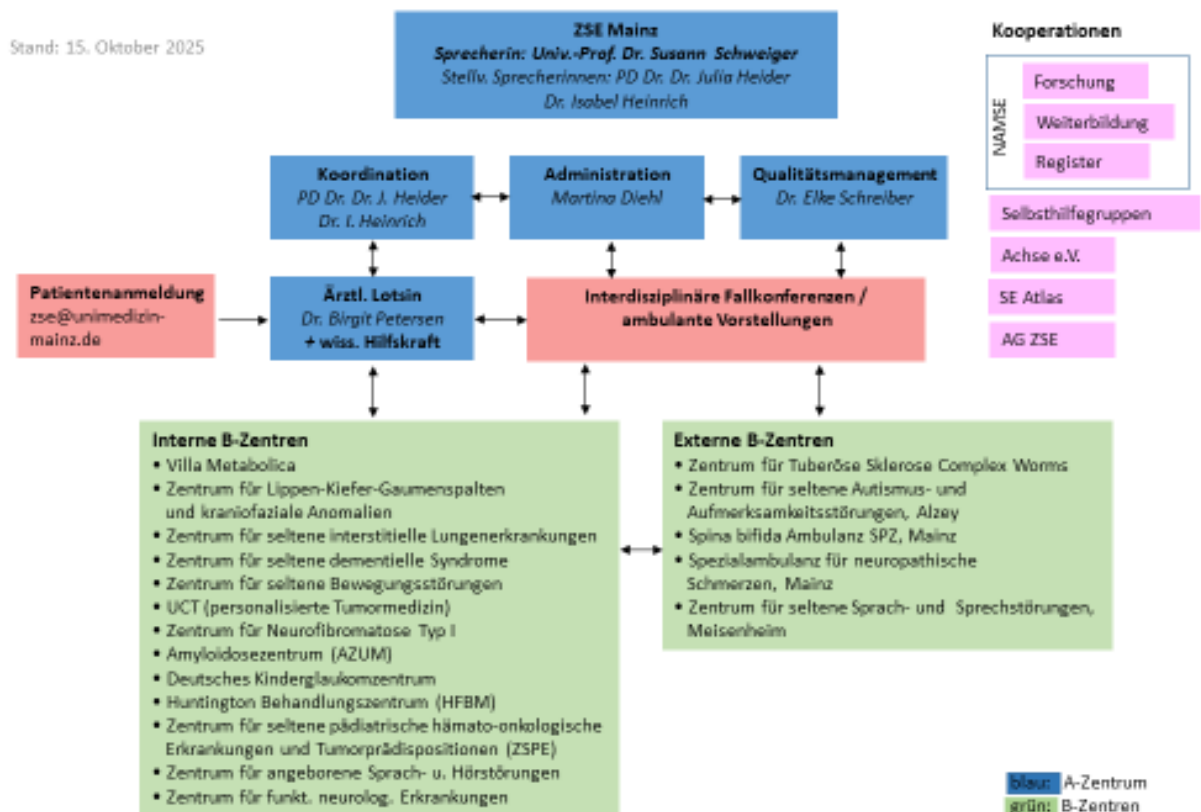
Stand: 15. Oktober 2025

ZSE Mainz
Sprecherin: Univ.-Prof. Dr. Susann Schweiger
Stellv. Sprecherinnen: PD Dr. Dr. Julia Heider
Dr. Isabel Heinrich

Kooperationen

NAMSE
Forschung
Weiterbildung
Register

Selbsthilfegruppen
Achse e.V.
SE Atlas
AG ZSE

Koordination
PD Dr. Dr. J. Heider
Dr. I. Heinrich

Administration
Martina Diehl

Qualitätsmanagement
Dr. Elke Schreiber

Patientenanmeldung
zse@unimedizin-mainz.de

Ärztl. Lotsin
Dr. Birgit Petersen
+ wiss. Hilfskraft

Interdisziplinäre Fallkonferenzen / ambulante Vorstellungen

Interne B-Zentren
• Villa Metabolica
• Zentrum für Lippen-Kiefer-Gaumenspalten und kraniofaziale Anomalien
• Zentrum für seltene interstitielle Lungenerkrankungen
• Zentrum für seltene dementielle Syndrome
• Zentrum für seltene Bewegungsstörungen
• UCT (personalisierte Tumormedizin)
• Zentrum für Neurofibromatose Typ I
• Amyloidosezentrum (AZUM)
• Deutsches Kinderglaukomzentrum
• Huntington Behandlungszentrum (HFBM)
• Zentrum für seltene pädiatrische hämato-onkologische Erkrankungen und Tumorprädispositionen (ZSPE)
• Zentrum für angeborene Sprach- u. Hörstörungen
• Zentrum für funkt. neurolog. Erkrankungen

Externe B-Zentren
• Zentrum für Tuberöse Sklerose Complex Worms
• Zentrum für seltene Autismus- und Aufmerksamkeitsstörungen, Alzey
• Spina bifida Ambulanz SPZ, Mainz
• Spezialambulanz für neuropathische Schmerzen, Mainz
• Zentrum für seltene Sprach- und Sprechstörungen, Meisenheim

blau: A-Zentrum
grün: B-Zentren